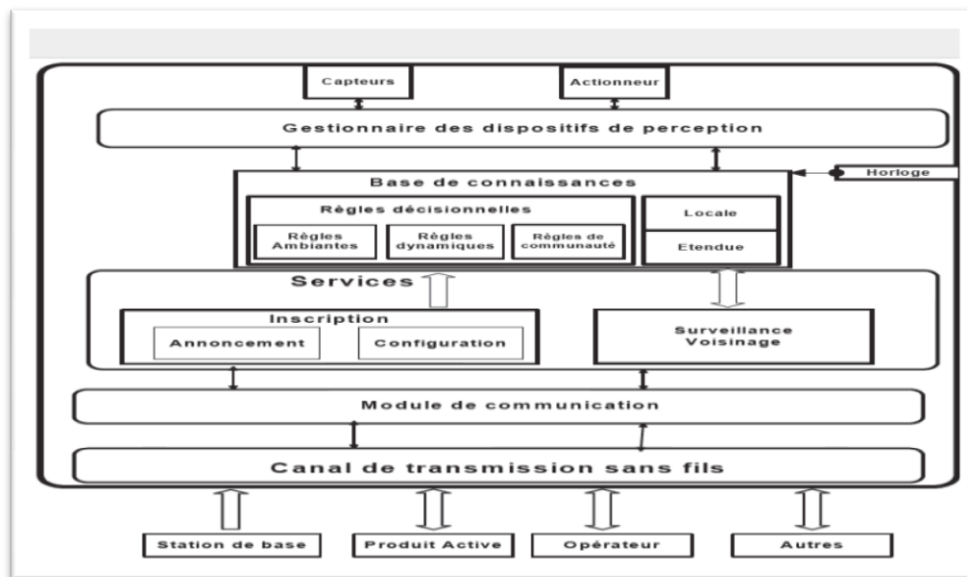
Capteurs

Actionneur

Gestionnaire des dispositifs de perception

Horloge

Base de connaissances

Règles décisionnelles

Règles Ambiantes

Règles dynamiques

Règles de communauté

Locale

Etendue

Services

Inscription

Annoncement

Configuration

Surveillance Voisinage

Module de communication

Canal de transmission sans fils

Station de base

Produit Active

Opérateur

Autres